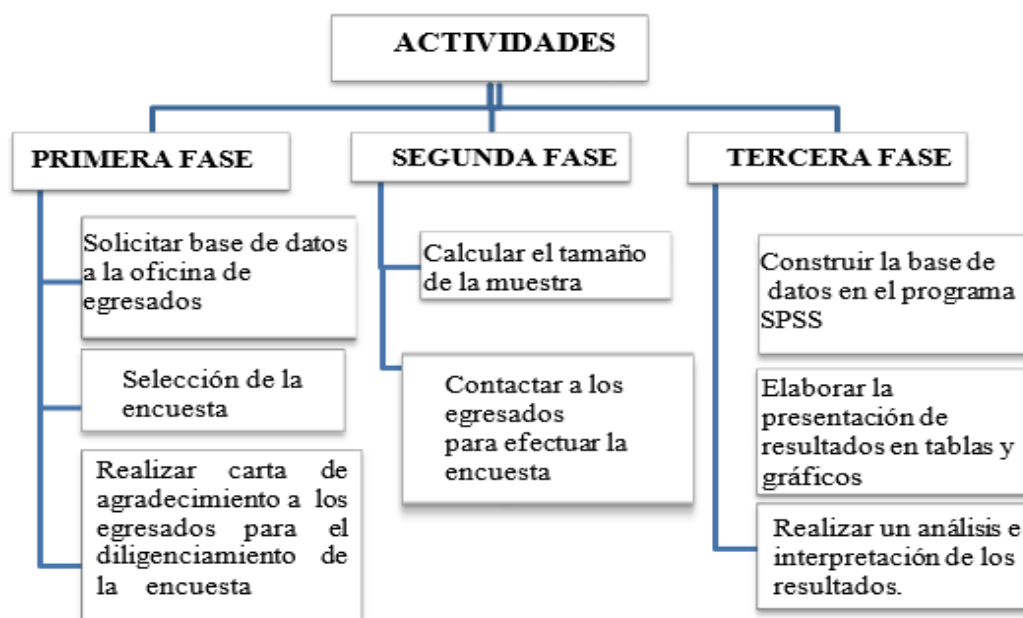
ACTIVIDADES

PRIMERA FASE

Solicitar base de datos a la oficina de egresados

Selección de la encuesta

Realizar carta de agradecimiento a los egresados para el diligenciamiento de la encuesta

SEGUNDA FASE

Calcular el tamaño de la muestra

Contactar a los egresados para efectuar la encuesta

TERCERA FASE

Construir la base de datos en el programa SPSS

Elaborar la presentación de resultados en tablas y gráficos

Realizar un análisis e interpretación de los resultados.